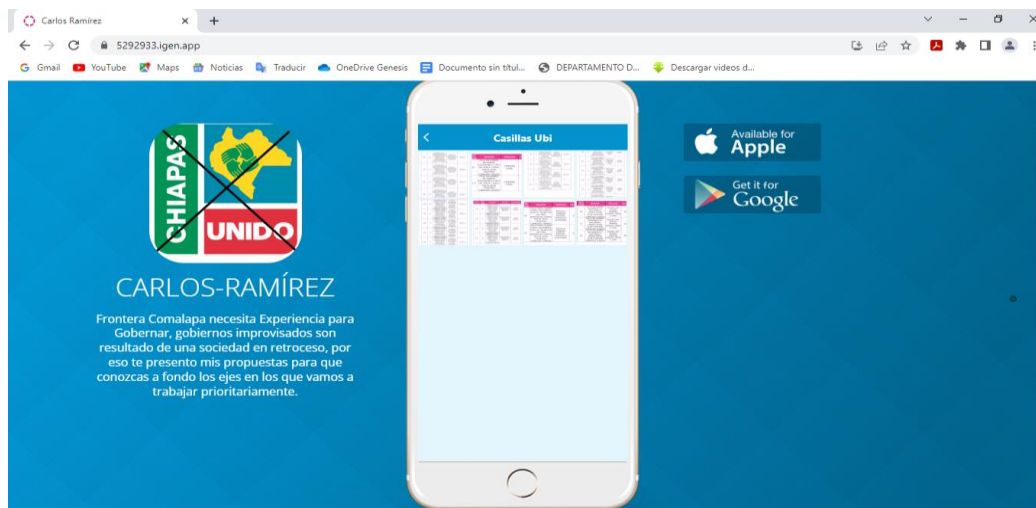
Carlos Ramírez

5292933.igen.app

Gmail YouTube Maps Noticias Traducir OneDrive Genesis Documento sin títul... DEPARTAMENTO D... Descargar videos d...

CHIAPAS UNIDO

CARLOS-RAMÍREZ

Frontera Comalapa necesita Experiencia para Gobernar, gobiernos improvisados son resultado de una sociedad en retroceso, por eso te presento mis propuestas para que conozcas a fondo los ejes en los que vamos a trabajar prioritariamente.

Casillas Ubi

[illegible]

Available for Apple

Get it for Google